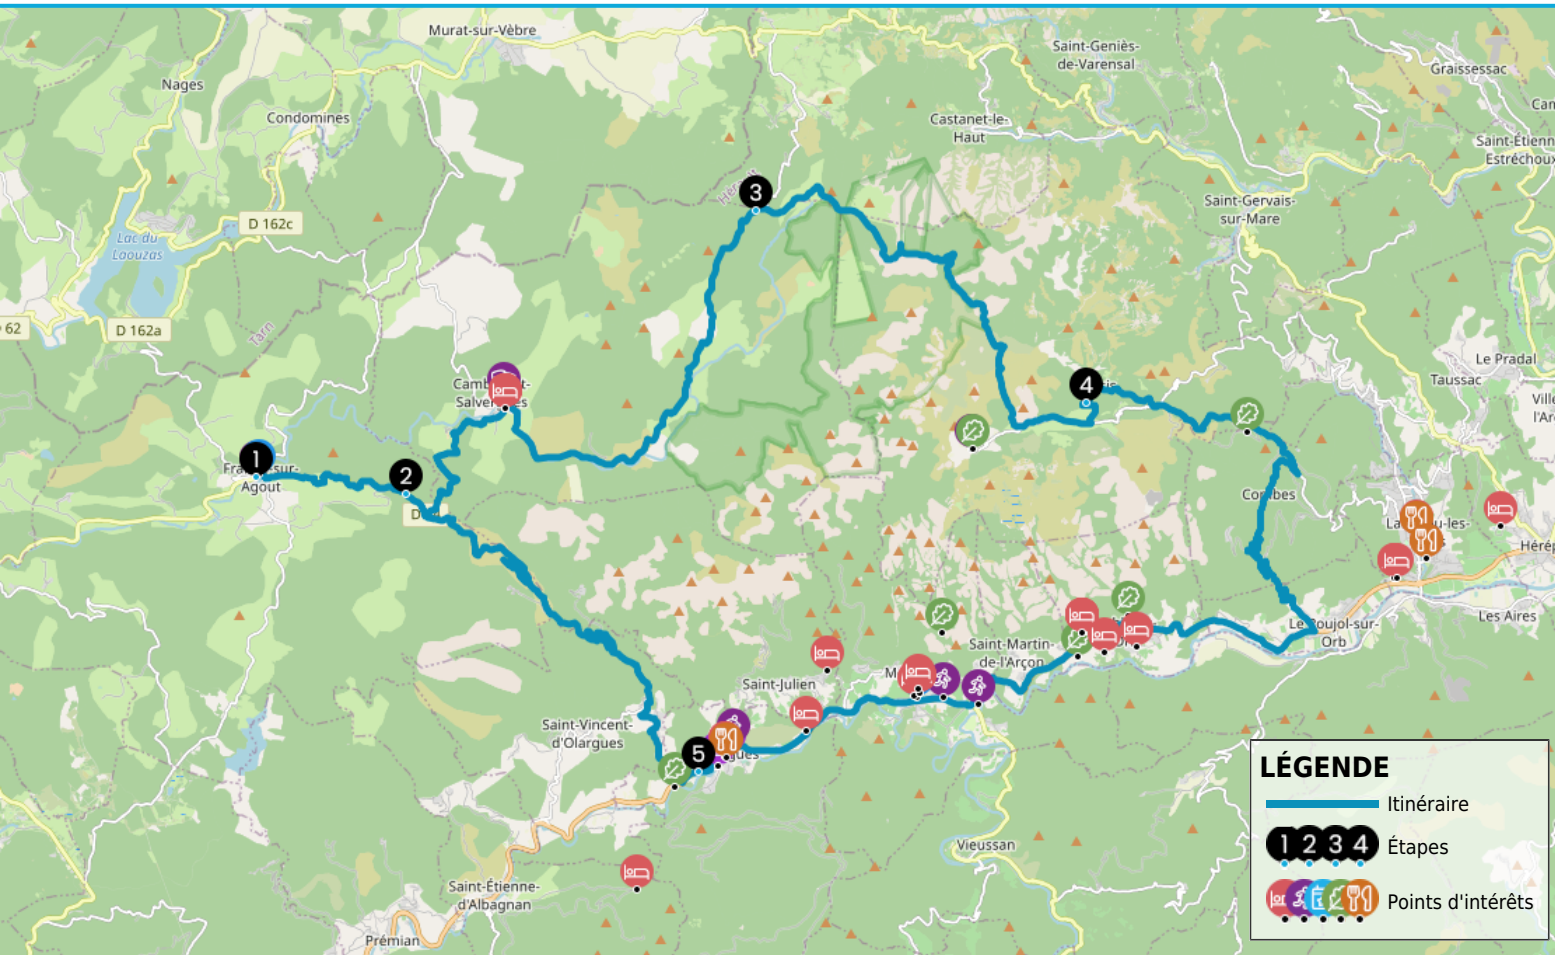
Murat-sur-Vèbre
Nages
Condomines
Saint-Geniès-de-Varensal
Castanet-le-Haut
Graissessac
Can
Saint-Étienn
Estréchoux
Saint-Gervais-sur-Mare
Lac du Laouzas
D 162c
D 162a
62
Tarn
3
Cambo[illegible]t-Salve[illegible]es
1
Fra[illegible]-sur-Agout
2
D
4
Le Pradal
Taussac
Ville
l'Ar
Co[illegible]bes
La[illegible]u-les-
Hérép
Les Aires
Le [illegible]oujol-sur-Orb
Saint-Martin-de-l'Arçon
M
Saint-Julien
Saint-Vincent-d'Olargues
5
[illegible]gues
Vieussan
Saint-Étienne-d'Albagnan
Prémian
LÉGENDE
Itinéraire
1 2 3 4 Étapes
Points d'intérêts